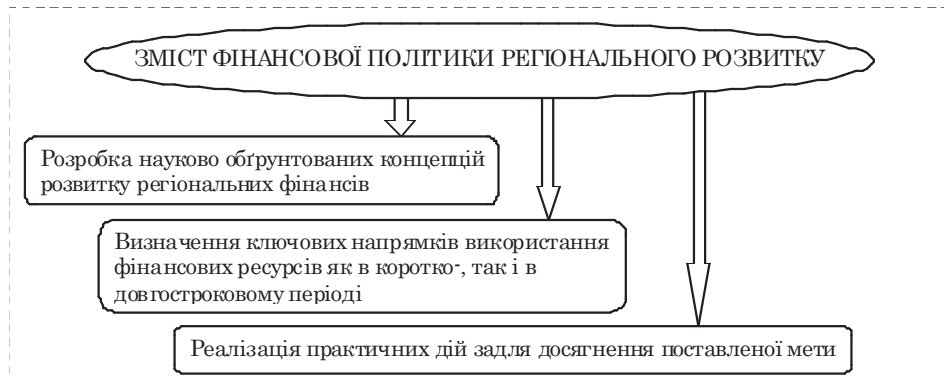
ЗМІСТ ФІНАНСОВОЇ ПОЛІТИКИ РЕГІОНАЛЬНОГО РОЗВИТКУ

Розробка науково обґрунтованих концепцій розвитку регіональних фінансів

Визначення ключових напрямків використання фінансових ресурсів як в коротко-, так і в довгостроковому періоді

Реалізація практичних дій задля досягнення поставленої мети